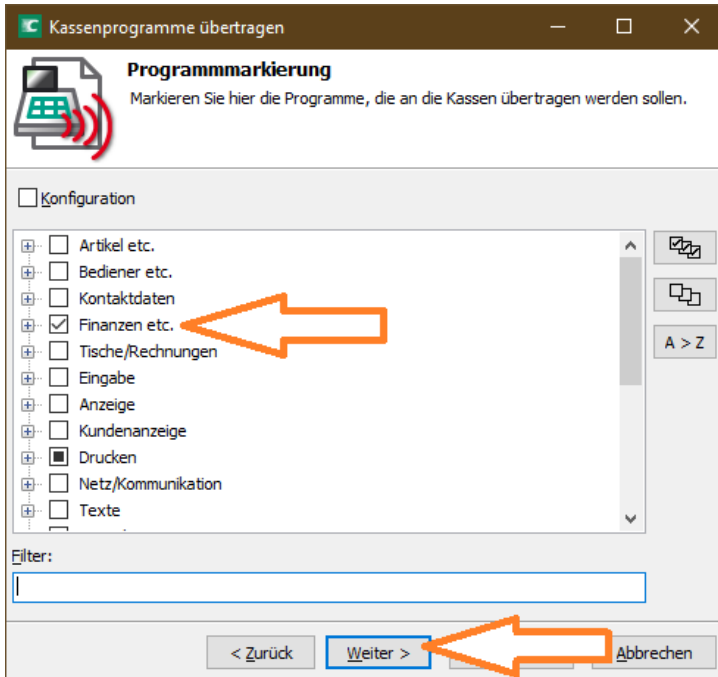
Kassenprogramme übertragen

Programmmarkierung
Markieren Sie hier die Programme, die an die Kassen übertragen werden sollen.

Konfiguration

Artikel etc.
Bediener etc.
Kontaktdaten
Finanzen etc.
Tische/Rechnungen
Eingabe
Anzeige
Kundenanzeige
Drucken
Netz/Kommunikation
Texte

A > Z

Filter:

< Zurück
Weiter >
Abbrechen